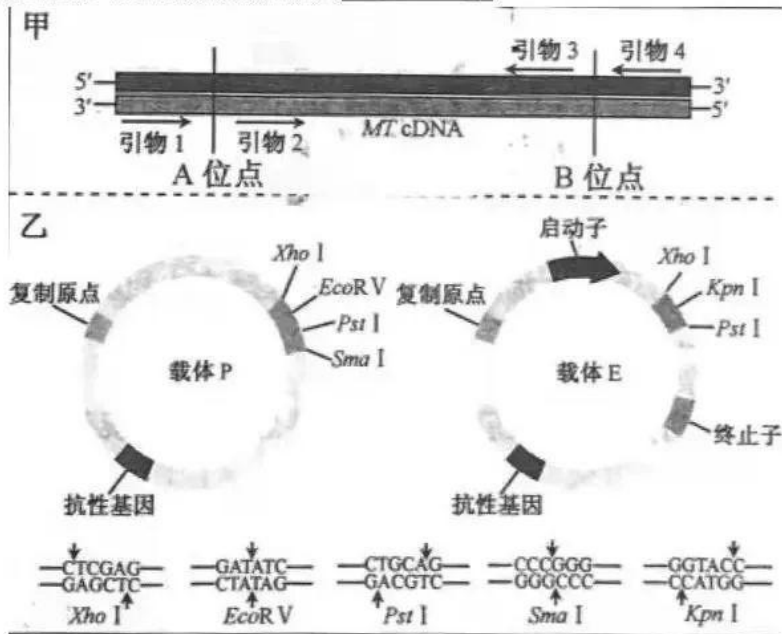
甲

引物 3　引物 4

5′　3′

3′　5′

引物 1　引物 2　*MT* cDNA

A 位点　B 位点

乙

复制原点　*Xho* I　*Eco*R V　*Pst* I　*Sma* I

载体 P

抗性基因

启动子

复制原点　*Xho* I　*Kpn* I　*Pst* I

载体 E

终止子

抗性基因

CTCGAG
GAGCTC
*Xho* I

GATATC
CTATAG
*Eco*R V

CTGCAG
GACGTC
*Pst* I

CCCGGG
GGGCCC
*Sma* I

GGTACC
CCATGG
*Kpn* I